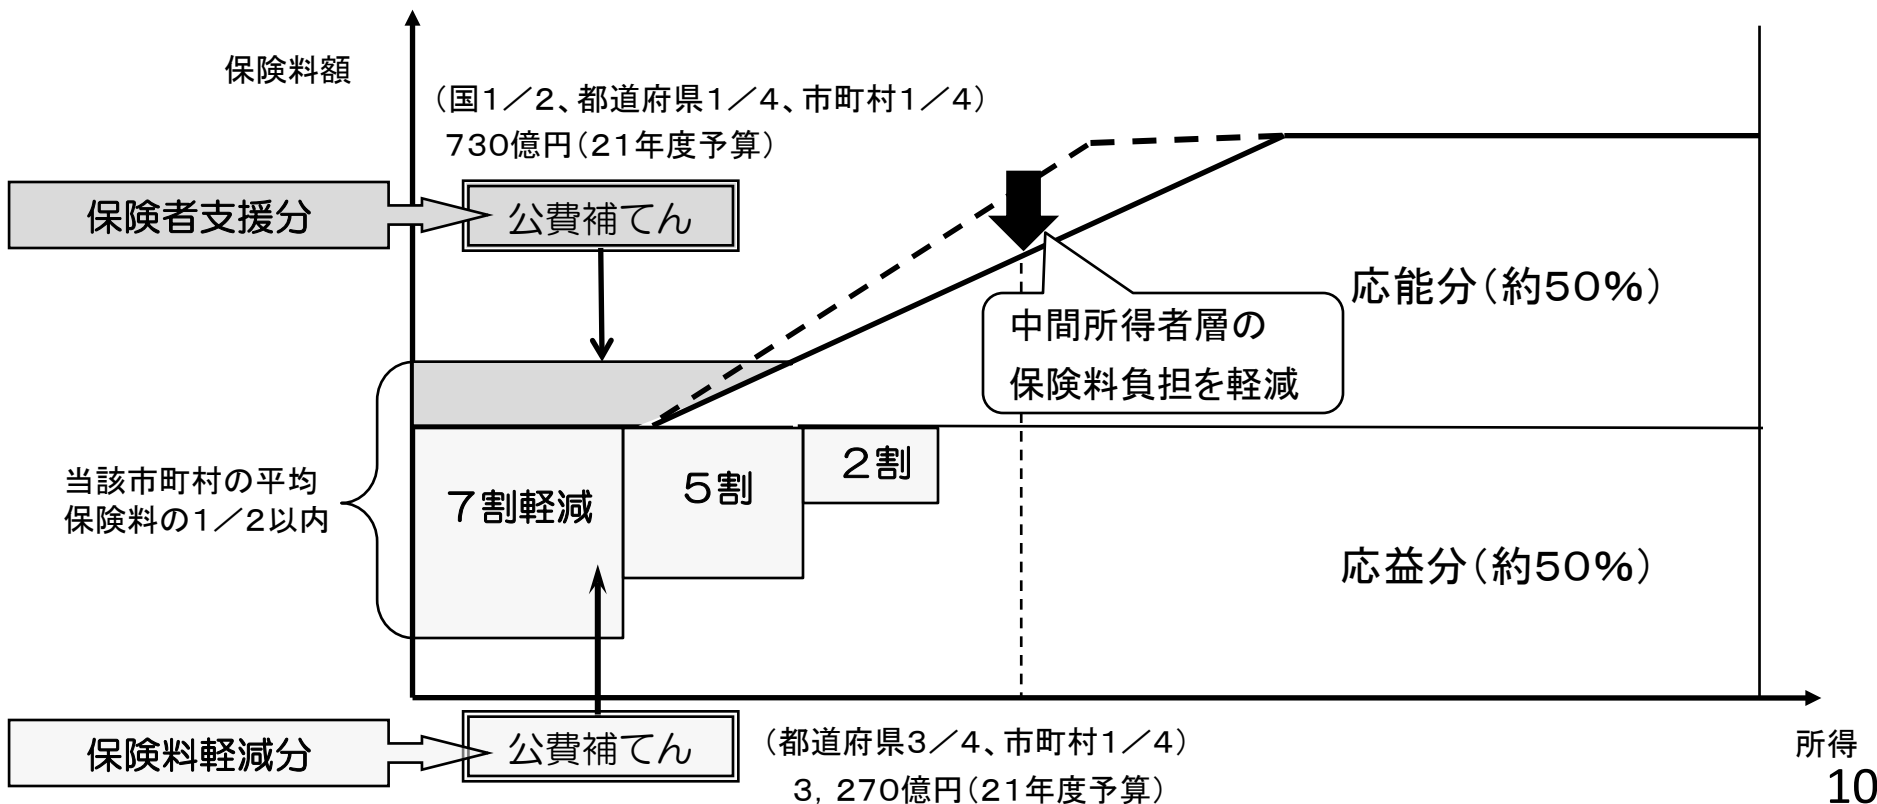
保険料額

（国1／2、都道府県1／4、市町村1／4）
730億円（21年度予算）

保険者支援分

公費補てん

中間所得者層の保険料負担を軽減

応能分（約50%）

当該市町村の平均保険料の1／2以内

7割軽減

5割

2割

応益分（約50%）

保険料軽減分

公費補てん

（都道府県3／4、市町村1／4）
3，270億円（21年度予算）

所得

10